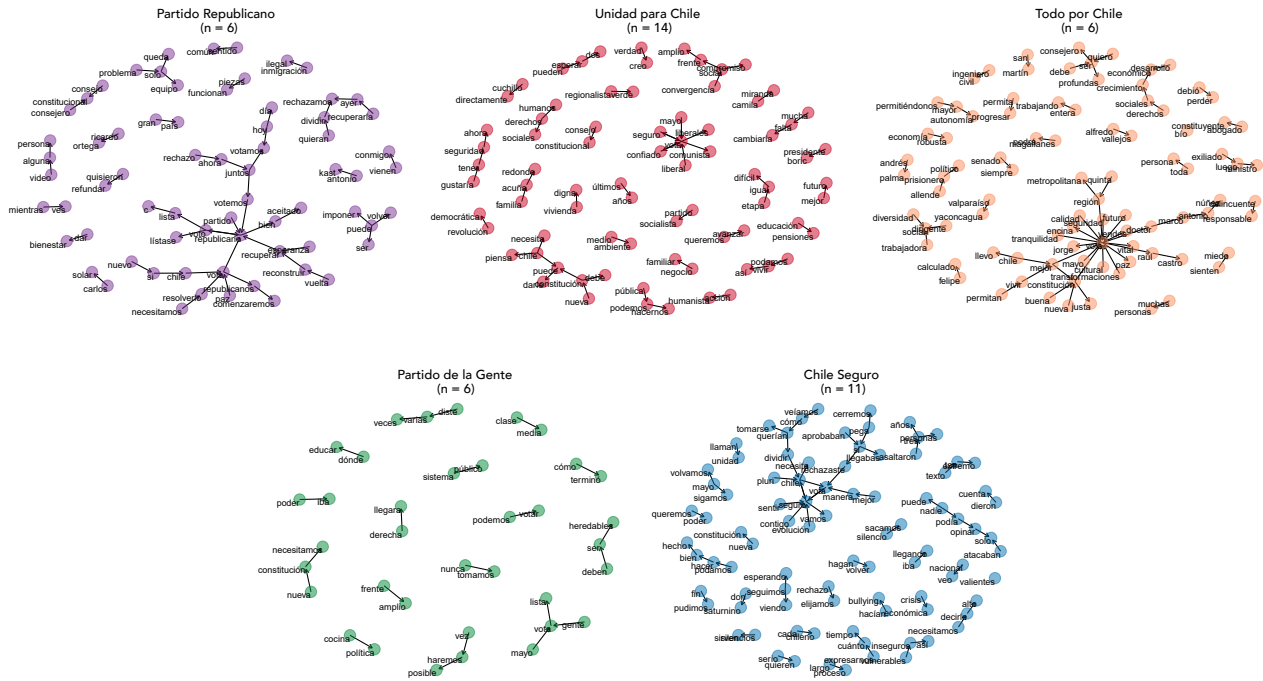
Partido Republicano
(n = 6)

queda
comúnsentido
ilegal
inmigración
problema
solo
equipo
piezas
funcionan
consejo
constitucional
consejero
día
rechazamos
ayer
recuperaría
dividir
quieran
gran
país
hoy
persona
alguna
video
ricardo
ortega
votamos
rechazo
ahora
juntos
conmigo
vienen
kast
antonio
quisieron
refundar
mientras
ves
votemos
lista
partido
aceitado
bien
imponer
volver
puede
ser
voto
republicano
listase
recuperar
esperanza
bienestar
dar
nuevo
sí
chile
voto
reconstruir
vuelta
solar
carlos
republicanos
resolverlo
paz
comenzaremos
necesitamos

Unidad para Chile
(n = 14)

verdad
dios
creo
espera
pueden
amplio
frente
compromiso
social
cuchillo
directamente
regionalistaverde
convergencia
miranda
camila
humanos
derechos
sociales
consejo
constitucional
mayo
liberales
seguro
voto
confiado
comunista
liberal
mucha
falta
cambiaría
ahora
seguridad
tener
gustaría
presidente
boric
redonda
acuña
familia
digna
vivienda
últimos
años
difícil
igual
etapa
futuro
mejor
democrática
revolución
partido
socialista
educación
pensiones
necesita
piensa
chile
medio
ambiente
queremos
avanzar
puede
debe
darconstitución
nueva
familiar
negocio
podemos
así
vivir
pública
podemos
hacernos
humanista
acción

Todo por Chile
(n = 6)

san
martín
consejero
quiero
ser
desarrollo
económico
crecimiento
ingeniero
civil
debe
profundas
permita
mayor
autonomía
progresar
trabajando
entera
debió
perder
permitiéndonos
sociales
derechos
constituyente
abogado
bio
economía
robusta
social
magallanes
alfredo
vallejos
andrés
palma
político
prisionero
allende
senado
siempre
persona
toda
exiliado
luego
ministro
metropolitana
quinta
región
valparaíso
yaconcagua
dirigente
social
trabajadora
diversidad
calidad
seguridad
futuro
núñez
antonio
cincuente
responsable
encina
doctor
marco
tranquilidad
jorge
voto
vida
raúl
castro
llevo
chile
mejor
mayo
cultural
paz
transformaciones
pilar
calculado
felipe
vivir
constitución
permitan
buena
nueva
justa
miedo
sienten
muchas
personas

Partido de la Gente
(n = 6)

veces
varias
diste
clase
media
educar
dónde
sistema
público
cómo
termino
poder
iba
llegara
derecha
podemos
votar
heredables
sean
deben
necesitamos
constitución
nueva
nunca
tomamos
frente
amplio
lista
voto
gente
mayo
cocina
política
vez
haremos
posible

Chile Seguro
(n = 11)

velamos
cerremos
tomarse
cómo
querían
aprobaban
pega
años
pesemos
llamar
unidad
dividir
necesita
llegaban
asaltaron
tiempo
texto
volvamos
mayo
sigamos
plural
chile
rechazaste
voto
manera
mejor
puede
nadie
cuenta
dieron
queremos
poder
seguro
sentí
vamos
contigo
evolución
podía
opinar
solos
constitución
nueva
sacamos
silencio
atacaban
hecho
bien
hacer
podamos
hagan
volver
llegando
iba
nacional
veo
valientes
esperando
seguimos
don
viendo
rechazo
elijamos
fin
pudimos
saturnino
bullying
hacían
crisis
económica
algo
decirle
silencios
cada
chileno
tiempo
cuánto
inseguros
necesitamos
así
serio
quieren
expresaron
largo
proceso
vulnerables